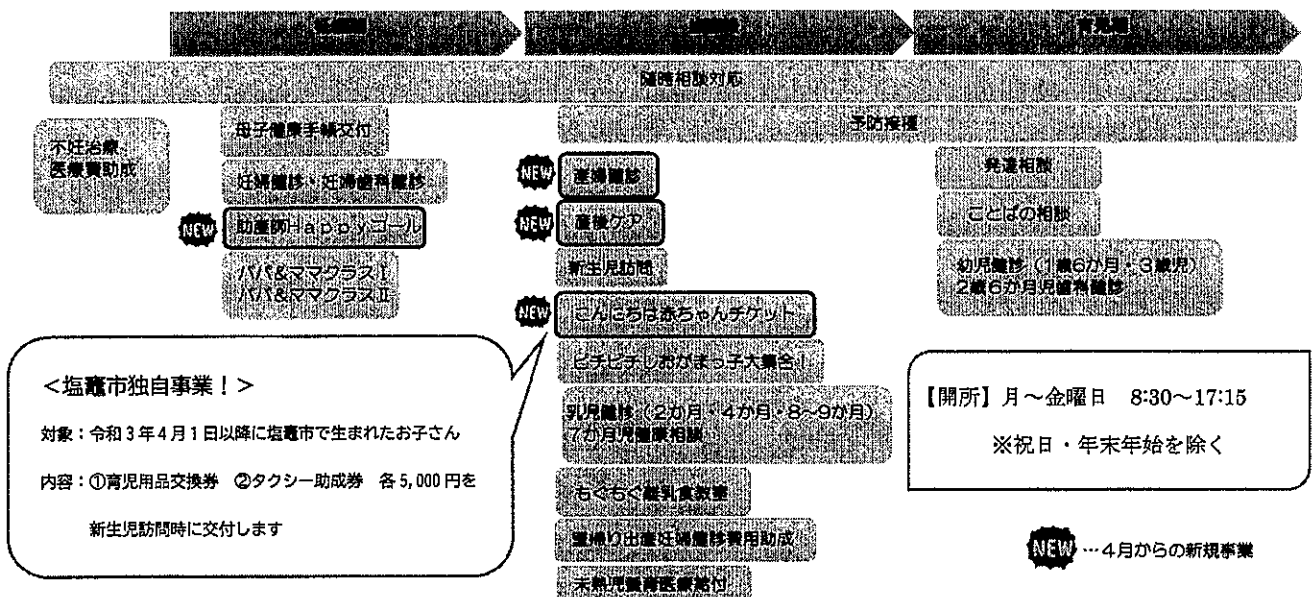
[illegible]
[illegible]
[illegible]

随時相談対応

予防接種

不妊治療医療費助成

母子健康手帳交付

妊婦健診・妊婦歯科健診

NEW 助産師Happyコール

パパ&ママクラスⅠ
パパ&ママクラスⅡ

NEW 産婦健診

NEW 産後ケア

新生児訪問

NEW こんにちは赤ちゃんチケット

ピチピチしおがまっ子大集合!

乳児健診（2か月・4か月・8～9か月）
7か月児健康相談

もぐもぐ離乳食教室

里帰り出産妊婦健診費用助成

未熟児養育医療給付

発達相談

ことばの相談

幼児健診（1歳6か月・3歳児）
2歳6か月児歯科健診

<塩竈市独自事業！>

対象：令和3年4月1日以降に塩竈市で生まれたお子さん

内容：①育児用品交換券　②タクシー助成券　各5,000円を

新生児訪問時に交付します

【開所】月～金曜日　8:30～17:15

※祝日・年末年始を除く

NEW …4月からの新規事業